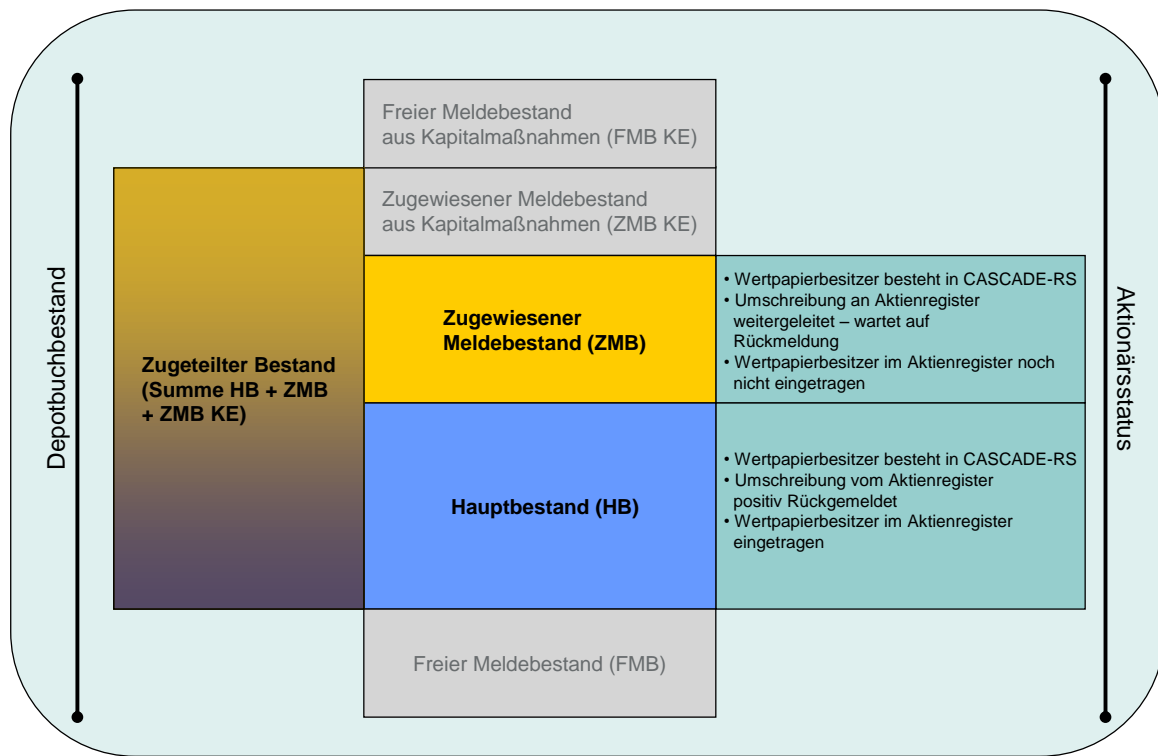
Depotbuchbestand

Freier Meldebestand aus Kapitalmaßnahmen (FMB KE)

Zugeteilter Bestand (Summe HB + ZMB + ZMB KE)

Zugewiesener Meldebestand aus Kapitalmaßnahmen (ZMB KE)

Zugewiesener Meldebestand (ZMB)

• Wertpapierbesitzer besteht in CASCADE-RS
• Umschreibung an Aktienregister weitergeleitet – wartet auf Rückmeldung
• Wertpapierbesitzer im Aktienregister noch nicht eingetragen

Hauptbestand (HB)

• Wertpapierbesitzer besteht in CASCADE-RS
• Umschreibung vom Aktienregister positiv Rückgemeldet
• Wertpapierbesitzer im Aktienregister eingetragen

Freier Meldebestand (FMB)

Aktionärsstatus